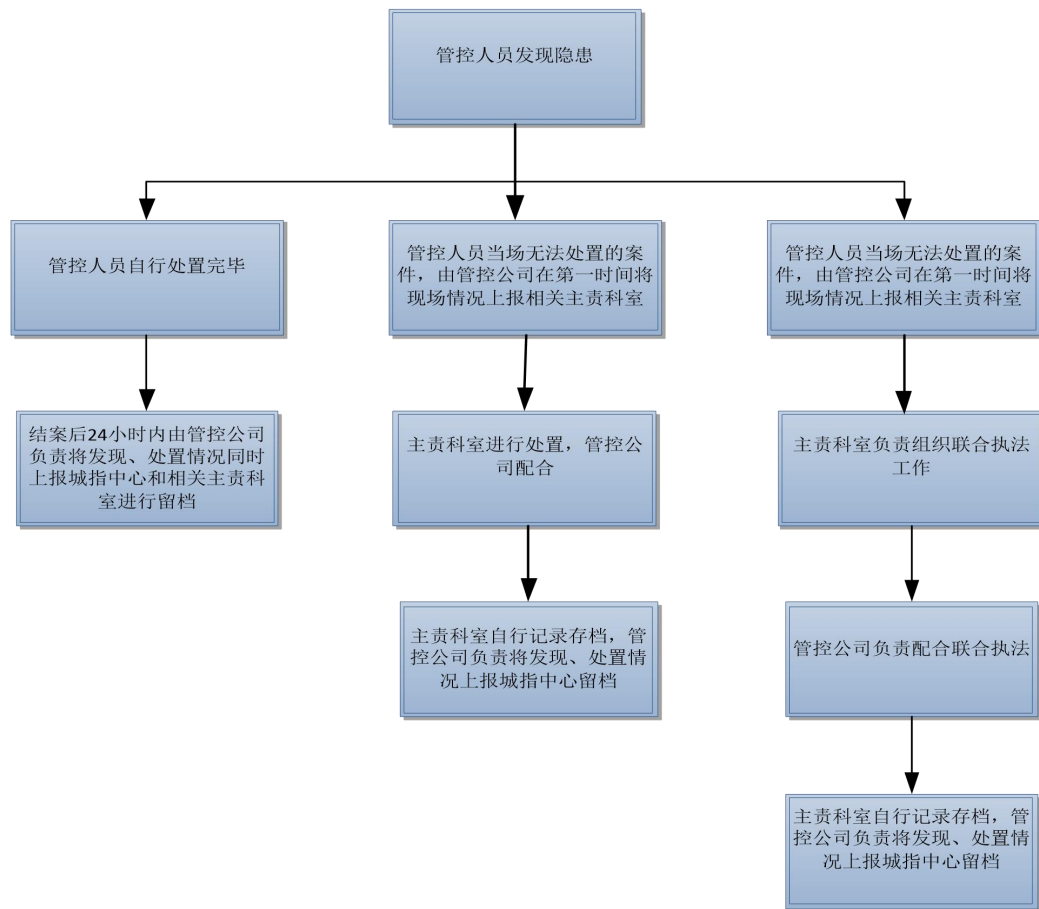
管控人员发现隐患

管控人员自行处置完毕

结案后24小时内由管控公司负责将发现、处置情况同时上报城指中心和相关主责科室进行留档

管控人员当场无法处置的案件，由管控公司在第一时间将现场情况上报相关主责科室

主责科室进行处置，管控公司配合

主责科室自行记录存档，管控公司负责将发现、处置情况上报城指中心留档

管控人员当场无法处置的案件，由管控公司在第一时间将现场情况上报相关主责科室

主责科室负责组织联合执法工作

管控公司负责配合联合执法

主责科室自行记录存档，管控公司负责将发现、处置情况上报城指中心留档